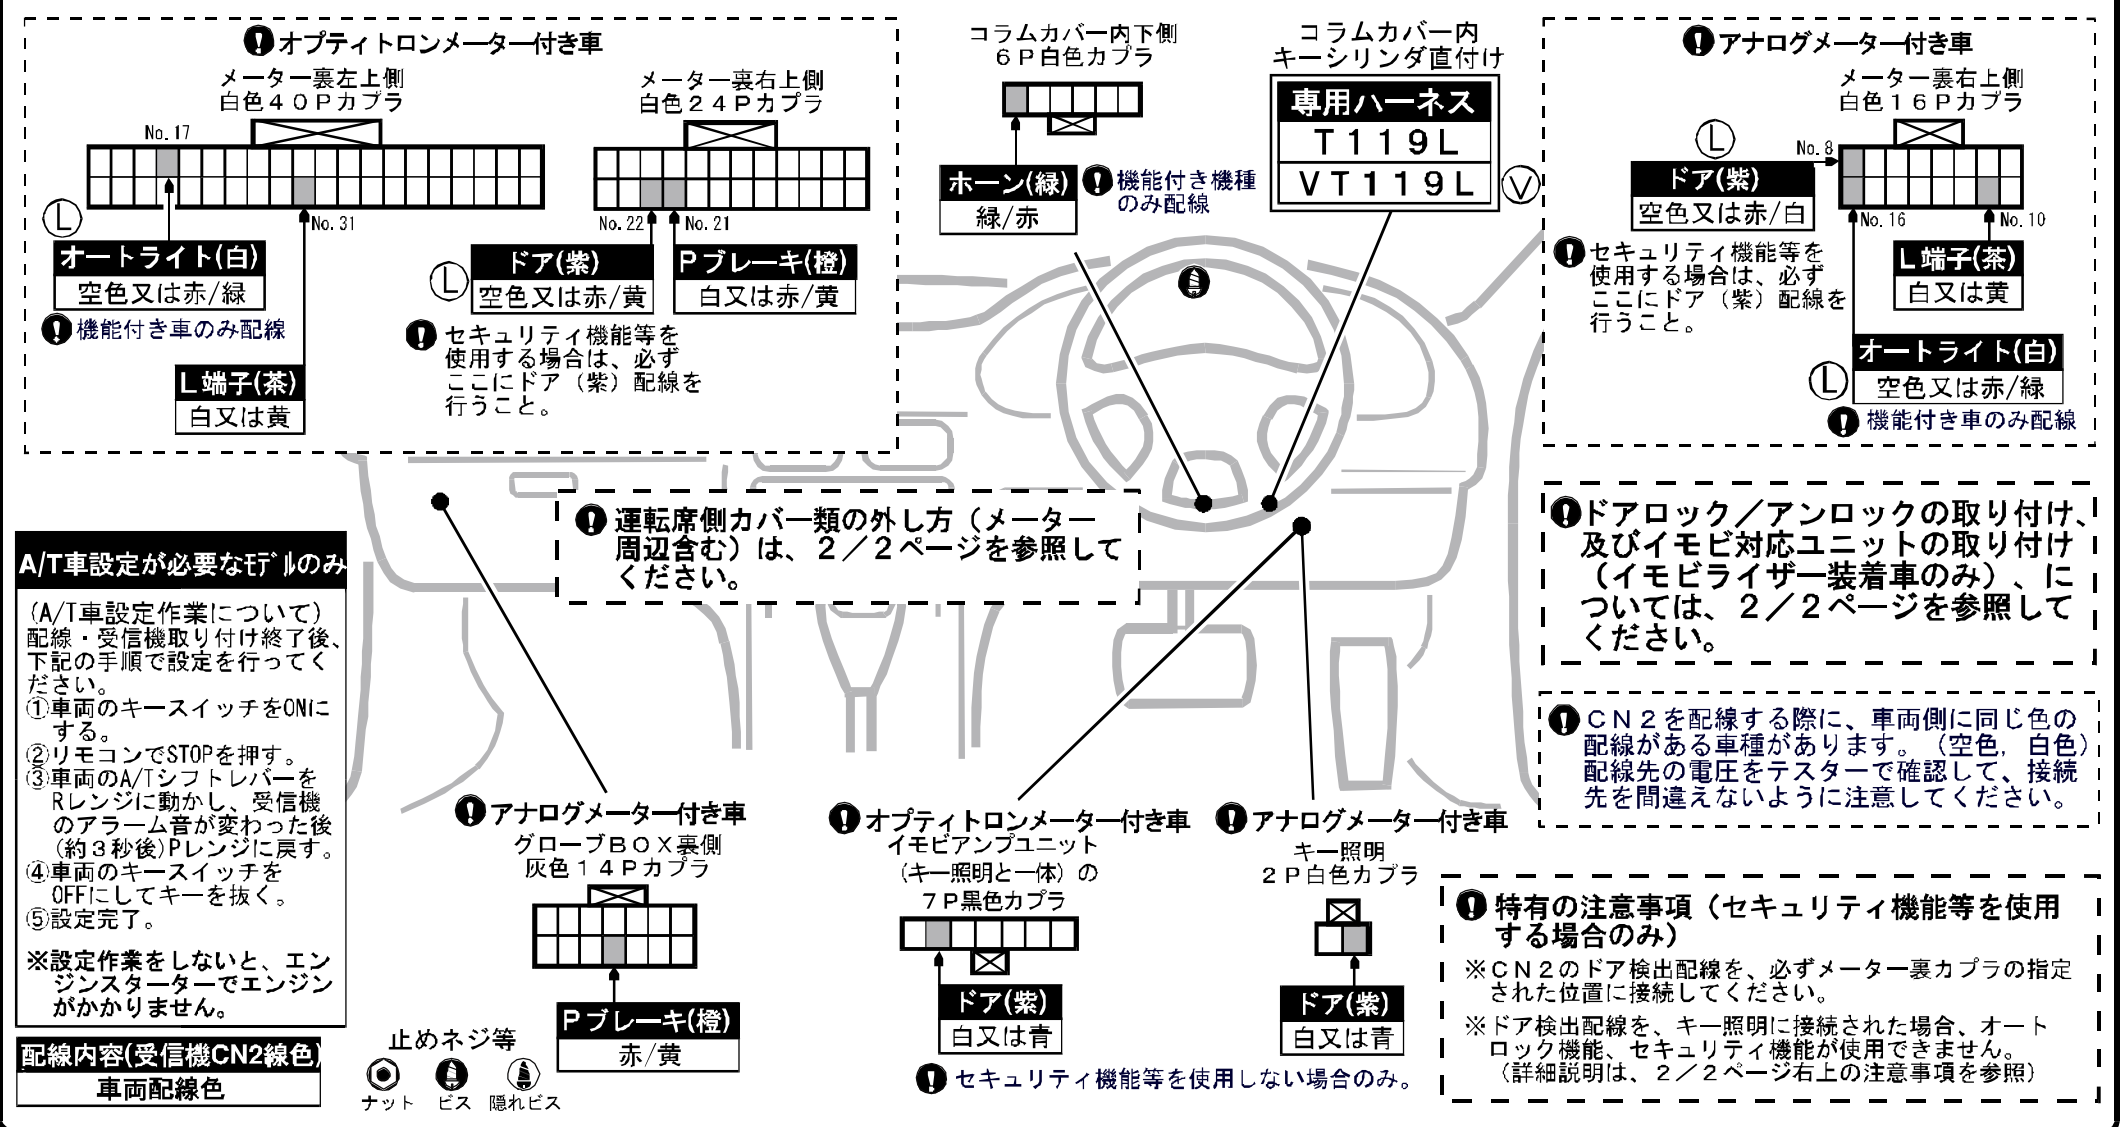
オプティトロンメーター付き車

メーター裏左上側
白色40Pカプラ

No.17

No.31

Ⓛ

オートライト(白)
空色又は赤/緑

機能付き車のみ配線

L端子(茶)
白又は黄

メーター裏右上側
白色24Pカプラ

No.22 No.21

Ⓛ

ドア(紫)
空色又は赤/黄

Pブレーキ(橙)
白又は赤/黄

セキュリティ機能等を使用する場合は、必ずここにドア（紫）配線を行うこと。

コラムカバー内下側
6P白色カプラ

ホーン(緑)
緑/赤

機能付き機種のみ配線

コラムカバー内
キーシリンダ直付け

専用ハーネス
T119L
VT119L
Ⓥ

アナログメーター付き車

メーター裏右上側
白色16Pカプラ

Ⓛ

No.8

ドア(紫)
空色又は赤/白

No.16 No.10

セキュリティ機能等を使用する場合は、必ずここにドア（紫）配線を行うこと。

L端子(茶)
白又は黄

オートライト(白)
Ⓛ
空色又は赤/緑

機能付き車のみ配線

運転席側カバー類の外し方（メーター周辺含む）は、2／2ページを参照してください。

ドアロック／アンロックの取り付け、及びイモビ対応ユニットの取り付け（イモビライザー装着車のみ）、については、2／2ページを参照してください。

CN2を配線する際に、車両側に同じ色の配線がある車種があります。（空色，白色）配線先の電圧をテスターで確認して、接続先を間違えないように注意してください。

A/T車設定が必要なﾓﾃﾞﾙのみ

（A/T車設定作業について）
配線・受信機取り付け終了後、下記の手順で設定を行ってください。
①車両のキースイッチをONにする。
②リモコンでSTOPを押す。
③車両のA/Tシフトレバーを Rレンジに動かし、受信機のアラーム音が変わった後（約3秒後）Pレンジに戻す。
④車両のキースイッチをOFFにしてキーを抜く。
⑤設定完了。

※設定作業をしないと、エンジンスターターでエンジンがかかりません。

配線内容(受信機CN2線色)
車両配線色

止めネジ等
ナット ビス 隠れビス

アナログメーター付き車
グローブBOX裏側
灰色14Pカプラ

Pブレーキ(橙)
赤/黄

オプティトロンメーター付き車
イモビアンプユニット
（キー照明と一体）の
7P黒色カプラ

ドア(紫)
白又は青

セキュリティ機能等を使用しない場合のみ。

アナログメーター付き車
キー照明
2P白色カプラ

ドア(紫)
白又は青

特有の注意事項（セキュリティ機能等を使用する場合のみ）
※CN2のドア検出配線を、必ずメーター裏カプラの指定された位置に接続してください。
※ドア検出配線を、キー照明に接続された場合、オートロック機能、セキュリティ機能が使用できません。
（詳細説明は、2／2ページ右上の注意事項を参照）